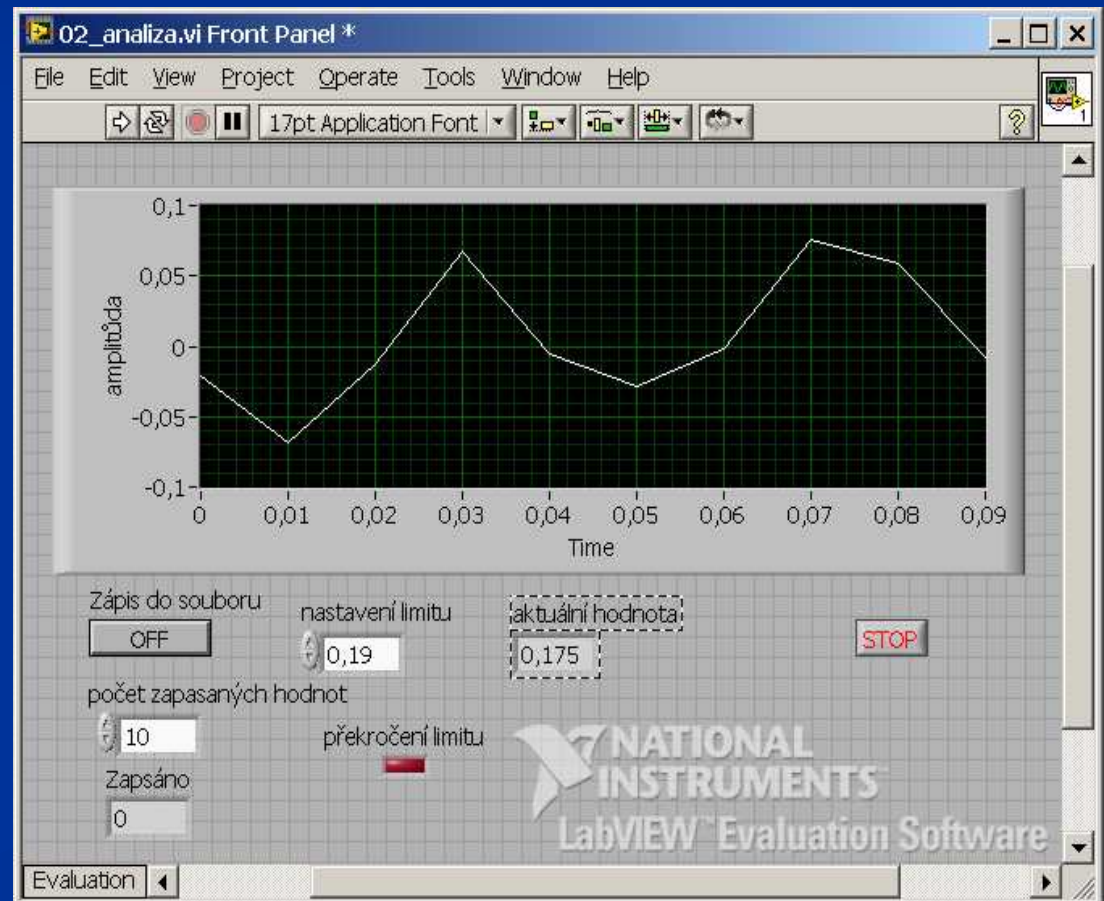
02_analiza.vi Front Panel *

File Edit View Project Operate Tools Window Help

17pt Application Font

0,1
0,05
0
-0,05
-0,1

amplituda

0 0,01 0,02 0,03 0,04 0,05 0,06 0,07 0,08 0,09

Time

Zápis do souboru
OFF

nastavení limitu
0,19

aktuální hodnota
0,175

STOP

počet zapasaných hodnot
10

překročení limitu

Zapsáno
0

NATIONAL INSTRUMENTS
LabVIEW Evaluation Software

Evaluation